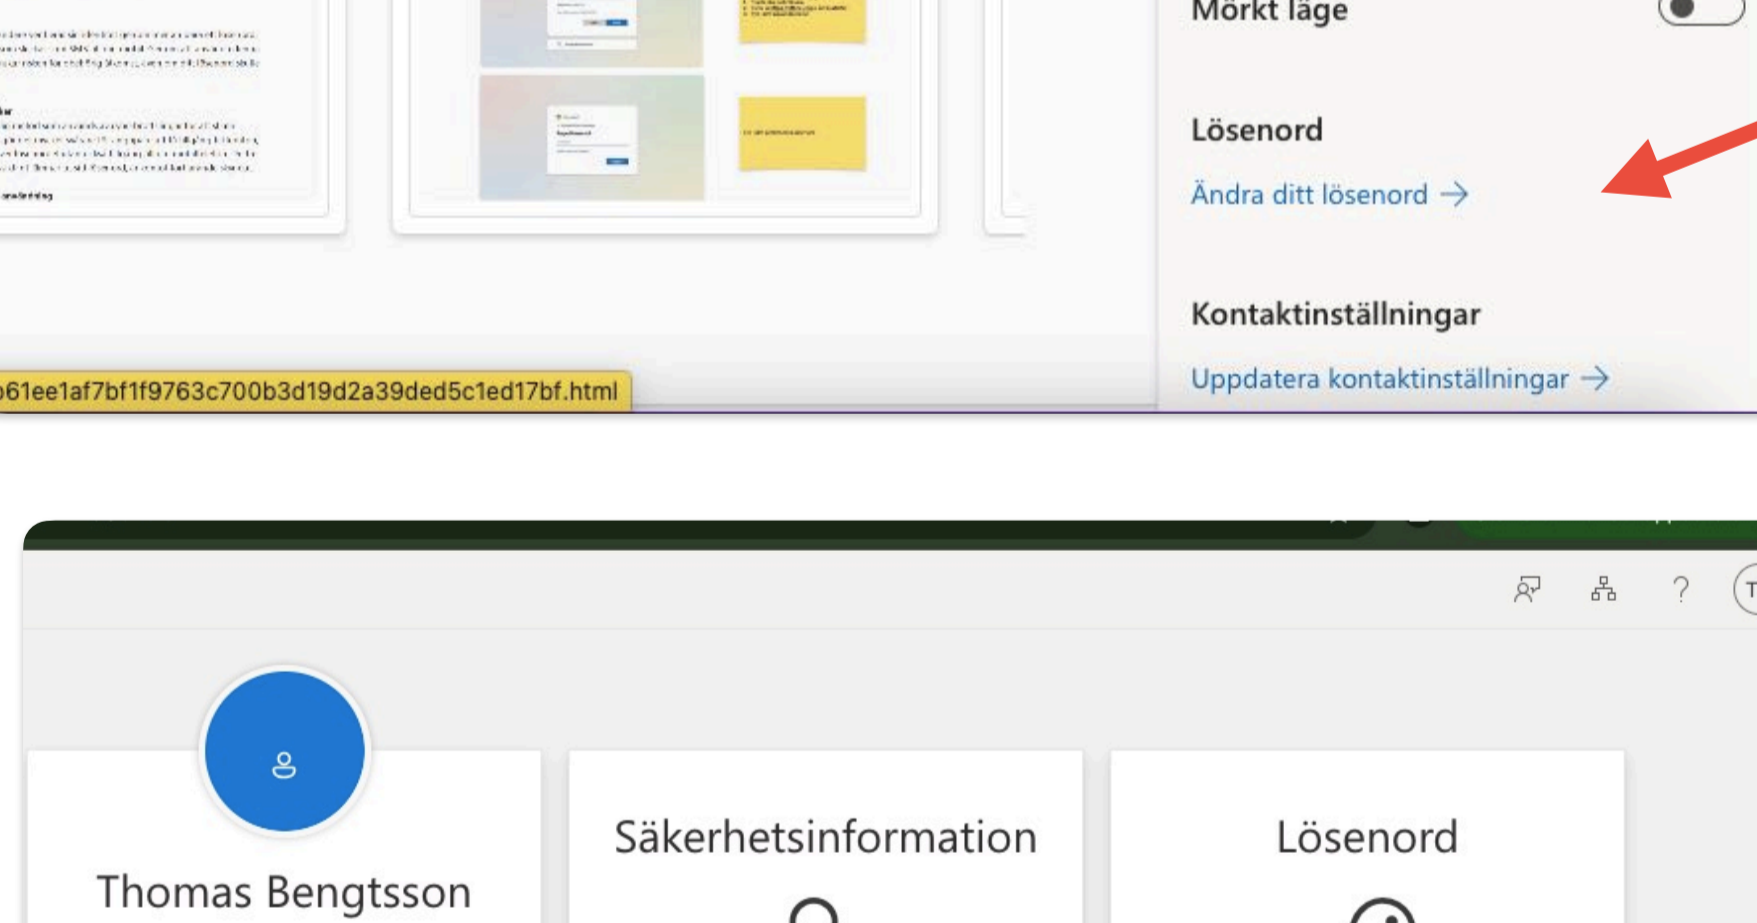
Mörkt läge

Lösenord

Ändra ditt lösenord →

Kontaktinställningar

Uppdatera kontaktinställningar →

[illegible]61ee1af7bf1f9763c700b3d19d2a39ded5c1ed17bf.html

?

T

Thomas Bengtsson

Säkerhetsinformation

Lösenord